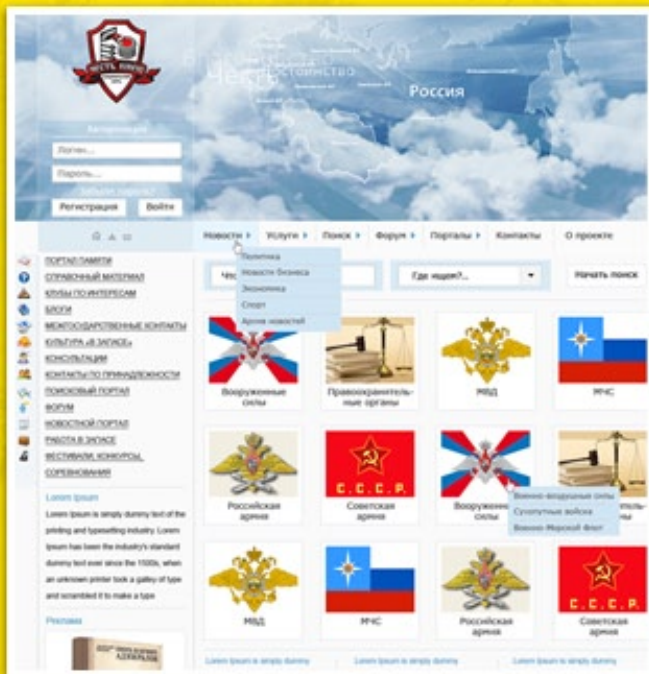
ЧЕСТЬ ИМЕЮ

Честь
Достоинство
Россия

Авторизация
Логин...
Пароль...
Забыли пароль?
Регистрация
Войти

Новости
Услуги
Поиск
Форум
Порталы
Контакты
О проекте

Политика
Новости бизнеса
Экономика
Спорт
Архив новостей

Где ищем?...
Начать поиск

ПОРТАЛ ПАМЯТИ
СПРАВОЧНЫЙ МАТЕРИАЛ
КЛУБЫ ПО ИНТЕРЕСАМ
БЛОГИ
МЕЖГОСУДАРСТВЕННЫЕ КОНТАКТЫ
КУЛЬТУРА «В ЗАПАСЕ»
КОНСУЛЬТАЦИИ
КОНТАКТЫ ПО ПРИНАДЛЕЖНОСТИ
ПОИСКОВЫЙ ПОРТАЛ
ФОРУМ
НОВОСТНОЙ ПОРТАЛ
РАБОТА В ЗАПАСЕ
ФЕСТИВАЛИ, КОНКУРСЫ, СОРЕВНОВАНИЯ

Lorem Ipsum
Lorem Ipsum is simply dummy text of the printing and typesetting industry. Lorem Ipsum has been the industry's standard dummy text ever since the 1500s, when an unknown printer took a galley of type and scrambled it to make a type

Реклама

Вооруженные силы
Правоохранительные органы
МВД
МЧС
Российская армия
Советская армия
Вооруженные силы
Военно-воздушные силы
Сухопутные войска
Военно-Морской Флот
С.С.С.Р.
МВД
МЧС
Российская армия
Советская армия

Lorem Ipsum is simply dummy
Lorem Ipsum is simply dummy
Lorem Ipsum is simply dummy